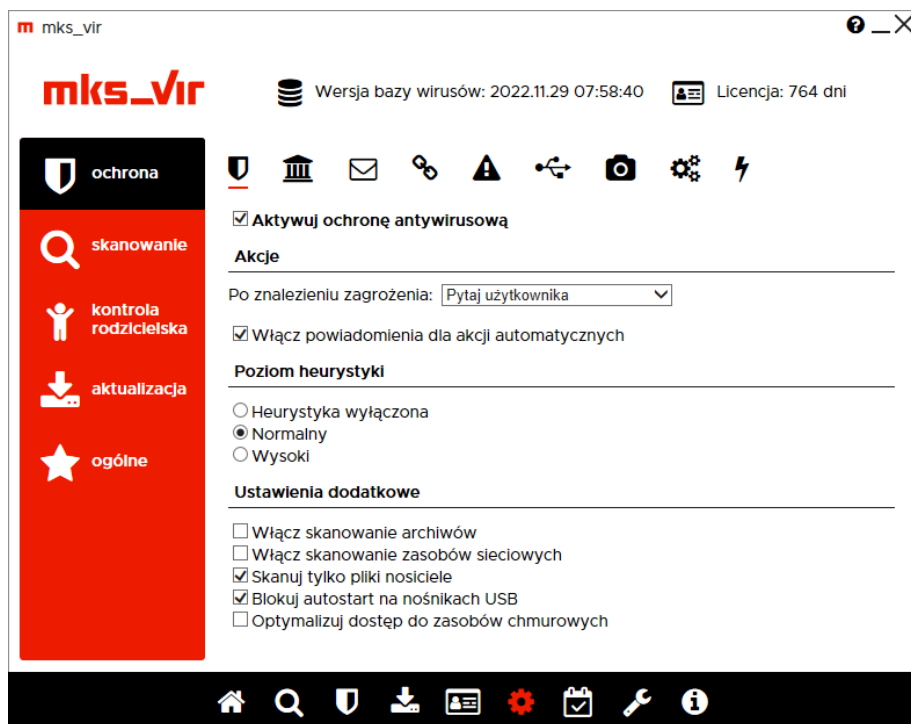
mks_vir

mks_vir

Wersja bazy wirusów: 2022.11.29 07:58:40

Licencja: 764 dni

ochrona

skanowanie

kontrola rodzicielska

aktualizacja

ogólne

☑ Aktywuj ochronę antywirusową

Akcje

Po znalezieniu zagrożenia: Pytaj użytkownika

☑ Włącz powiadomienia dla akcji automatycznych

Poziom heurystyki

○ Heurystyka wyłączona
◉ Normalny
○ Wysoki

Ustawienia dodatkowe

☐ Włącz skanowanie archiwów
☐ Włącz skanowanie zasobów sieciowych
☑ Skanuj tylko pliki nosiciele
☑ Blokuj autostart na nośnikach USB
☐ Optymalizuj dostęp do zasobów chmurowych